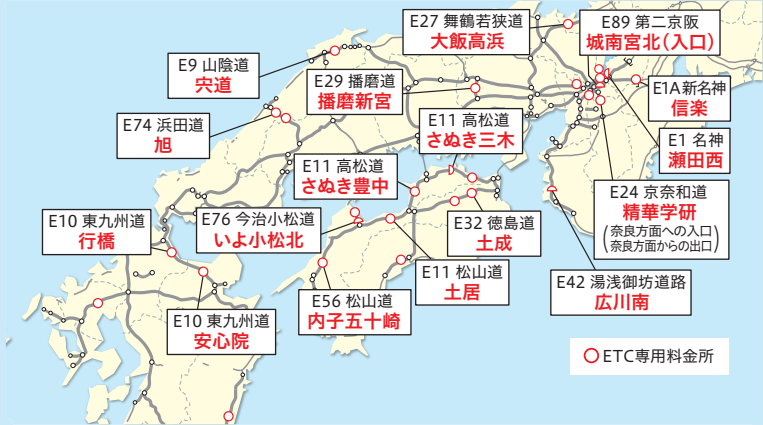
E27 舞鶴若狭道
大飯高浜

E89 第二京阪
城南宮北(入口)

E9 山陰道
宍道

E29 播磨道
播磨新宮

E1A 新名神
信楽

E74 浜田道
旭

E11 高松道
さぬき三木

E1 名神
瀬田西

E11 高松道
さぬき豊中

E24 京奈和道
精華学研
(奈良方面への入口
奈良方面からの出口)

E10 東九州道
行橋

E76 今治小松道
いよ小松北

E32 徳島道
土成

E11 松山道
土居

E42 湯浅御坊道路
広川南

E56 松山道
内子五十崎

E10 東九州道
安心院

ETC専用料金所